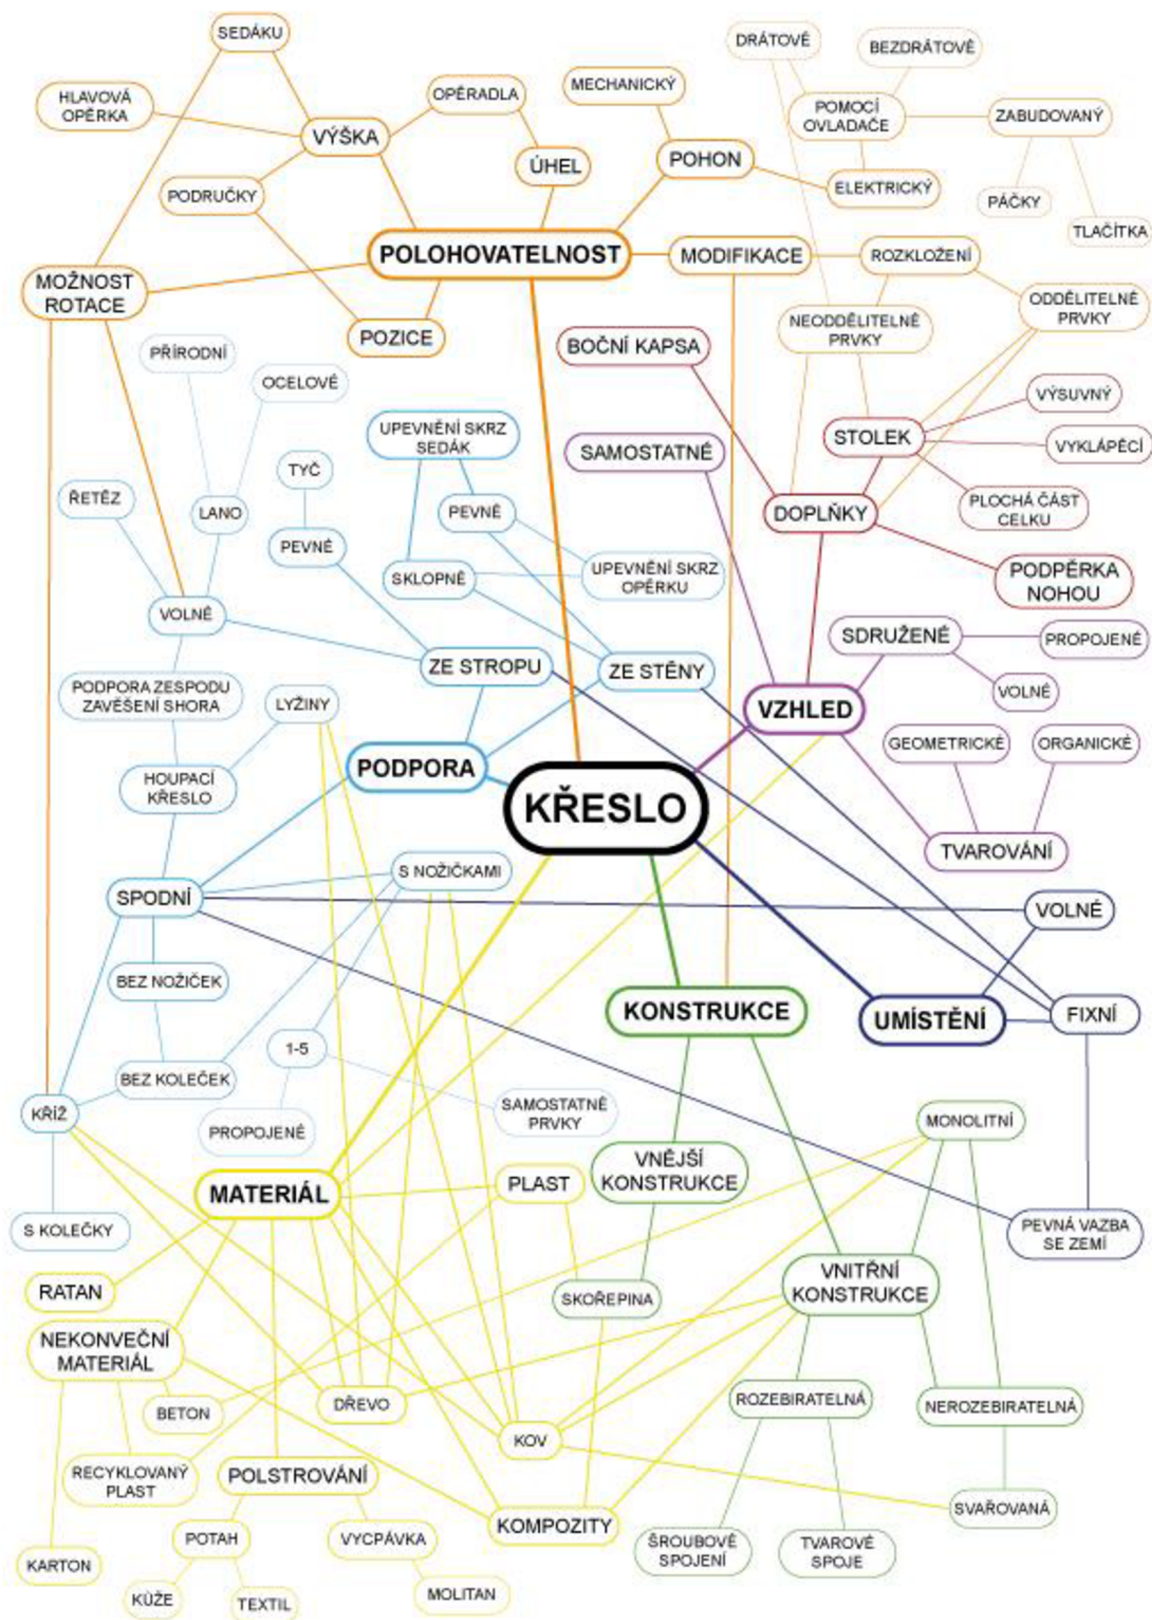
SEDÁKU
HLAVOVÁ OPĚRKA
VÝŠKA
OPĚRADLA
MECHANICKÝ
DRÁTOVÉ
BEZDRÁTOVÉ
POMOCÍ OVLADAČE
ZABUDOVANÝ
ÚHEL
POHON
ELEKTRICKÝ
PÁČKY
TLAČÍTKA
PODRUČKY
POLOHOVATELNOST
MODIFIKACE
ROZKLOŽENÍ
MOŽNOST ROTACE
POZICE
ODDĚLITELNÉ PRVKY
NEODDĚLITELNÉ PRVKY
BOČNÍ KAPSA
PŘÍRODNÍ
OCELOVÉ
VÝSUVNÝ
UPEVNĚNÍ SKRZ SEDÁK
STOLEK
VYKLÁPĚCÍ
SAMOSTATNÉ
TYČ
ŘETĚZ
LANO
PEVNÉ
PLOCHÁ ČÁST CELKU
DOPLŇKY
PEVNÉ
SKLOPNÉ
UPEVNĚNÍ SKRZ OPĚRKU
PODPĚRKA NOHOU
VOLNÉ
SDRUŽENÉ
PROPOJENÉ
ZE STROPU
ZE STĚNY
VOLNÉ
PODPORA ZESPODU ZAVĚŠENÍ SHORA
LYŽINY
VZHLED
GEOMETRICKÉ
ORGANICKÉ
PODPORA
HOUPACÍ KŘESLO
KŘESLO
TVAROVÁNÍ
S NOŽIČKAMI
SPODNÍ
VOLNÉ
BEZ NOŽIČEK
KONSTRUKCE
UMÍSTĚNÍ
FIXNÍ
1-5
BEZ KOLEČEK
KŘÍŽ
SAMOSTATNÉ PRVKY
MONOLITNÍ
PROPOJENÉ
VNĚJŠÍ KONSTRUKCE
PLAST
MATERIÁL
PEVNÁ VAZBA SE ZEMÍ
S KOLEČKY
RATAN
SKOŘEPINA
VNITŘNÍ KONSTRUKCE
NEKONVEČNÍ MATERIÁL
DŘEVO
ROZEBIRATELNÁ
NEROZEBIRATELNÁ
BETON
KOV
RECYKLOVANÝ PLAST
POLSTROVÁNÍ
SVAŘOVANÁ
POTAH
VYCPÁVKA
KOMPOZITY
ŠROUBOVÉ SPOJENÍ
TVAROVÉ SPOJE
KARTON
KŮŽE
TEXTIL
MOLITAN